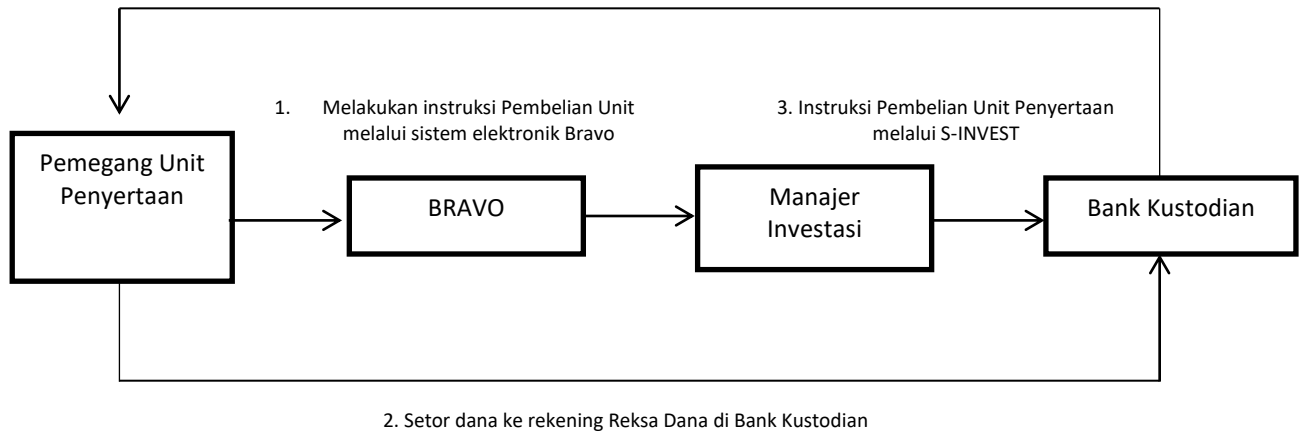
1. Melakukan instruksi Pembelian Unit melalui sistem elektronik Bravo

3. Instruksi Pembelian Unit Penyertaan melalui S-INVEST

Pemegang Unit Penyertaan

BRAVO

Manajer Investasi

Bank Kustodian

2. Setor dana ke rekening Reksa Dana di Bank Kustodian